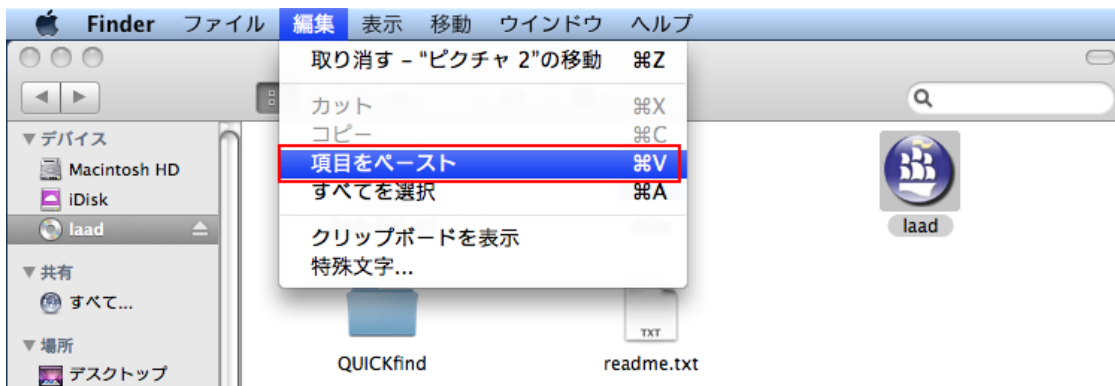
Finder ファイル 編集 表示 移動 ウインドウ ヘルプ

取り消す – "ピクチャ 2"の移動 ⌘Z
カット ⌘X
コピー ⌘C
項目をペースト ⌘V
すべてを選択 ⌘A
クリップボードを表示
特殊文字...

▼デバイス
Macintosh HD
iDisk
laad
▼共有
すべて...
▼場所
デスクトップ

laad
TXT
QUICKfind
readme.txt